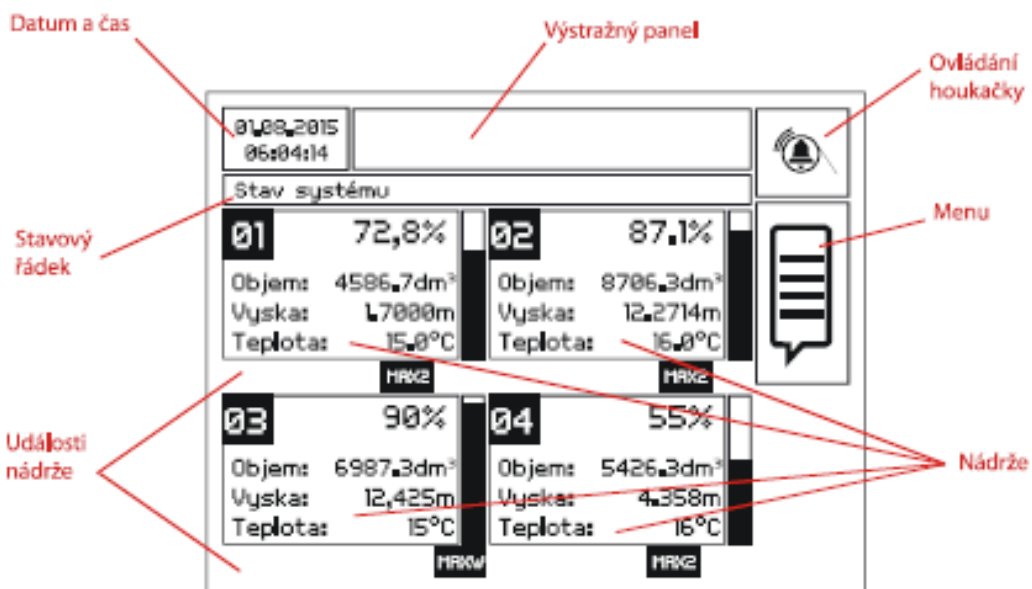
Datum a čas

Výstražný panel

Ovládání houkačky

01.08.2015
06:04:14

Stav systému

Stavový řádek

Menu

01 72,8%
Objem: 4586.7dm³
Vyska: 1.7000m
Teplota: 15.0°C
MAX2

02 87.1%
Objem: 8706.3dm³
Vyska: 12.2714m
Teplota: 16.0°C
MAX2

Události nádrže

03 90%
Objem: 6987.3dm³
Vyska: 12,425m
Teplota: 15°C
MAXW

04 55%
Objem: 5426.3dm³
Vyska: 4.358m
Teplota: 16°C
MAX2

Nádrže